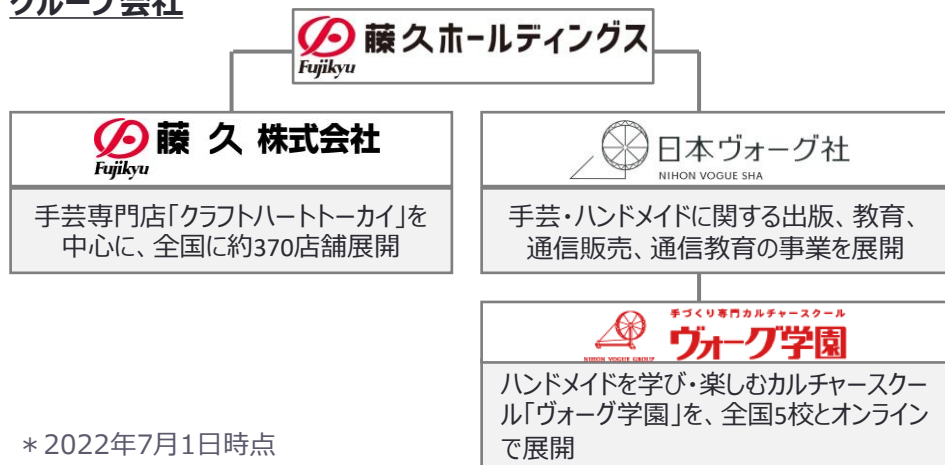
グループ会社

Fujikyu 藤久ホールディングス

Fujikyu 藤 久 株式会社

手芸専門店「クラフトハートトーカイ」を中心に、全国に約370店舗展開

日本ヴォーグ社
NIHON VOGUE SHA

手芸・ハンドメイドに関する出版、教育、通信販売、通信教育の事業を展開

手づくり専門カルチャースクール
NIHON VOGUE GROUP ヴォーグ学園

ハンドメイドを学び・楽しむカルチャースクール「ヴォーグ学園」を、全国5校とオンラインで展開

＊2022年7月1日時点